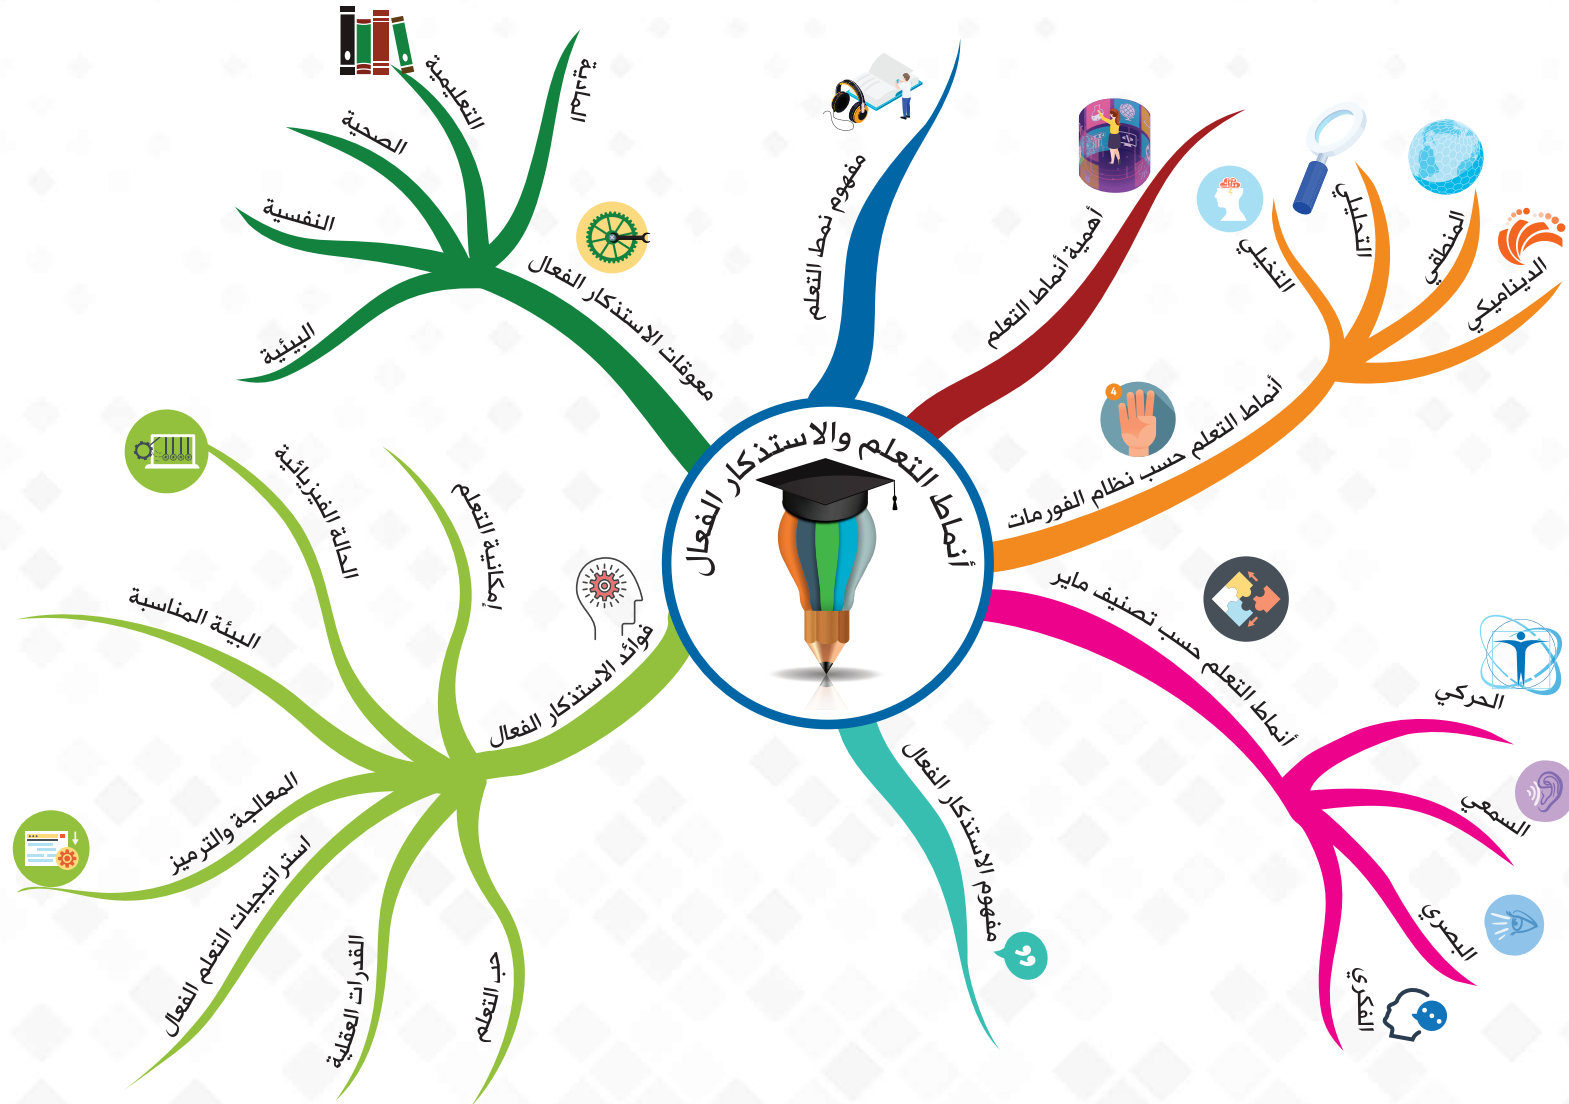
أنماط التعلم والاستذكار الفعال

مفهوم نمط التعلم

أهمية أنماط التعلم

أنماط التعلم حسب نظام الفورمات
التخيلي
التحليلي
المنطقي
الديناميكي

أنماط التعلم حسب تصنيف ماير
الحركي
السمعي
البصري
الفكري

مفهوم الاستذكار الفعال

فوائد الاستذكار الفعال
إمكانية التعلم
الحالة الفيزيائية
البيئة المناسبة
المعالجة والترميز
استراتيجيات التعلم الفعال
القدرات العقلية
حب التعلم

معوقات الاستذكار الفعال
المادية
التعليمية
الصحية
النفسية
البيئية